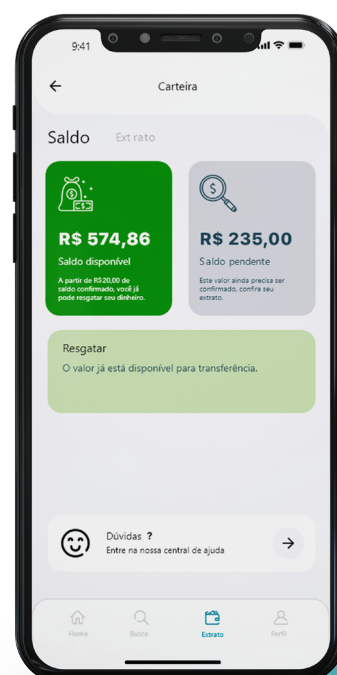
9:41

Carteira

Saldo Extrato

R$ 574,86
Saldo disponível
A partir de R$20,00 de saldo confirmado, você já pode resgatar seu dinheiro.

R$ 235,00
Saldo pendente
Este valor ainda precisa ser confirmado, confira seu extrato.

Resgatar
O valor já está disponível para transferência.

Dúvidas ?
Entre na nossa central de ajuda

Home Busca Extrato Perfil